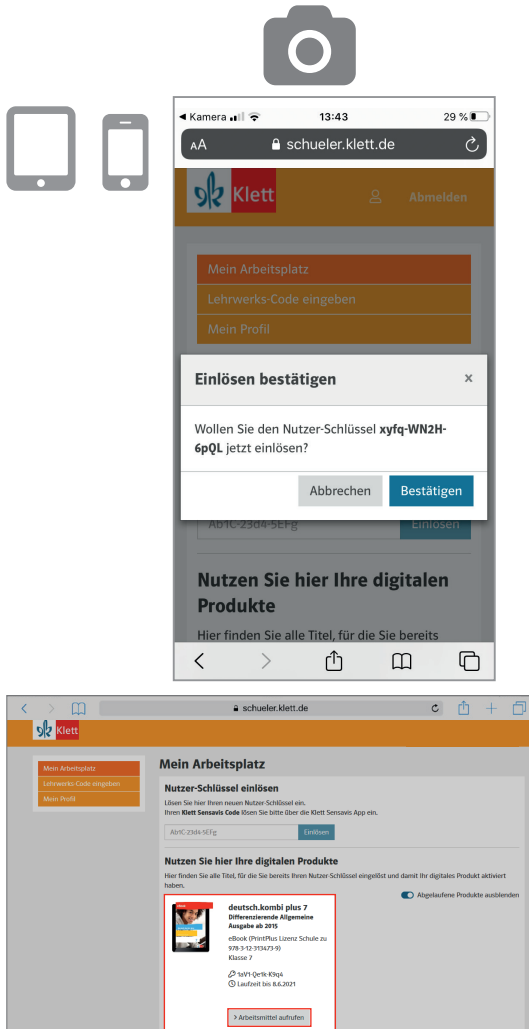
◄ Kamera 13:43 29 %

AA schueler.klett.de

Klett Abmelden

Mein Arbeitsplatz
Lehrwerks-Code eingeben
Mein Profil

Einlösen bestätigen ×

Wollen Sie den Nutzer-Schlüssel xyfq-WN2H-6pQL jetzt einlösen?

Abbrechen Bestätigen

Ab1C-23d4-5EFg Einlösen

Nutzen Sie hier Ihre digitalen Produkte

Hier finden Sie alle Titel, für die Sie bereits

schueler.klett.de

Klett

Mein Arbeitsplatz
Lehrwerks-Code eingeben
Mein Profil

Mein Arbeitsplatz

Nutzer-Schlüssel einlösen

Lösen Sie hier Ihren neuen Nutzer-Schlüssel ein.
Ihren Klett Sensavis Code lösen Sie bitte über die Klett Sensavis App ein.

Ab1C-23d4-5EFg Einlösen

Nutzen Sie hier Ihre digitalen Produkte

Hier finden Sie alle Titel, für die Sie bereits Ihren Nutzer-Schlüssel eingelöst und damit Ihr digitales Produkt aktiviert haben.

Abgelaufene Produkte ausblenden

deutsch.kombi plus 7
Differenzierende Allgemeine Ausgabe ab 2015
eBook (PrintPlus Lizenz Schule zu 978-3-12-313473-9)
Klasse 7

1aV1-Qe1k-K9q4
Laufzeit bis 8.6.2021

> Arbeitsmittel aufrufen